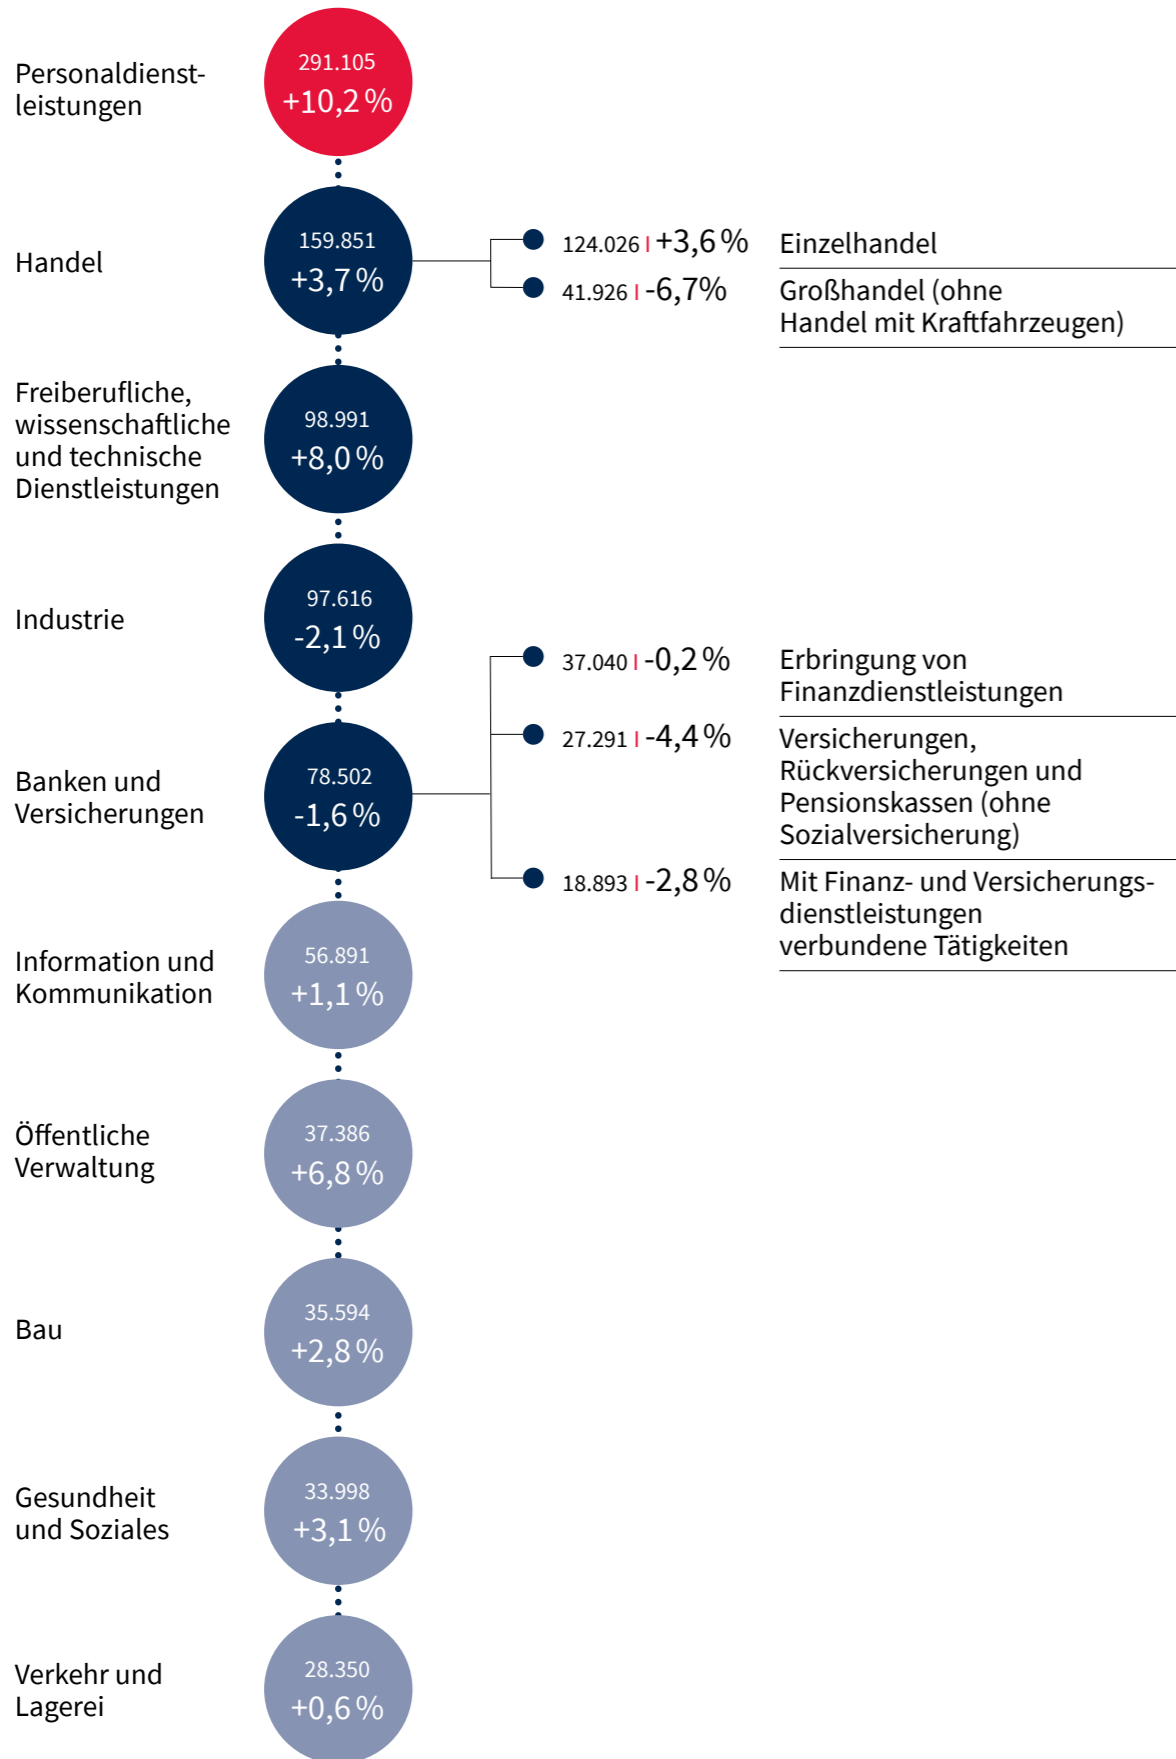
Personaldienstleistungen
291.105
+10,2 %

Handel
159.851
+3,7 %
124.026 | +3,6 % Einzelhandel
41.926 | -6,7% Großhandel (ohne Handel mit Kraftfahrzeugen)

Freiberufliche, wissenschaftliche und technische Dienstleistungen
98.991
+8,0 %

Industrie
97.616
-2,1 %

Banken und Versicherungen
78.502
-1,6 %
37.040 | -0,2 % Erbringung von Finanzdienstleistungen
27.291 | -4,4 % Versicherungen, Rückversicherungen und Pensionskassen (ohne Sozialversicherung)
18.893 | -2,8 % Mit Finanz- und Versicherungsdienstleistungen verbundene Tätigkeiten

Information und Kommunikation
56.891
+1,1 %

Öffentliche Verwaltung
37.386
+6,8 %

Bau
35.594
+2,8 %

Gesundheit und Soziales
33.998
+3,1 %

Verkehr und Lagerei
28.350
+0,6 %